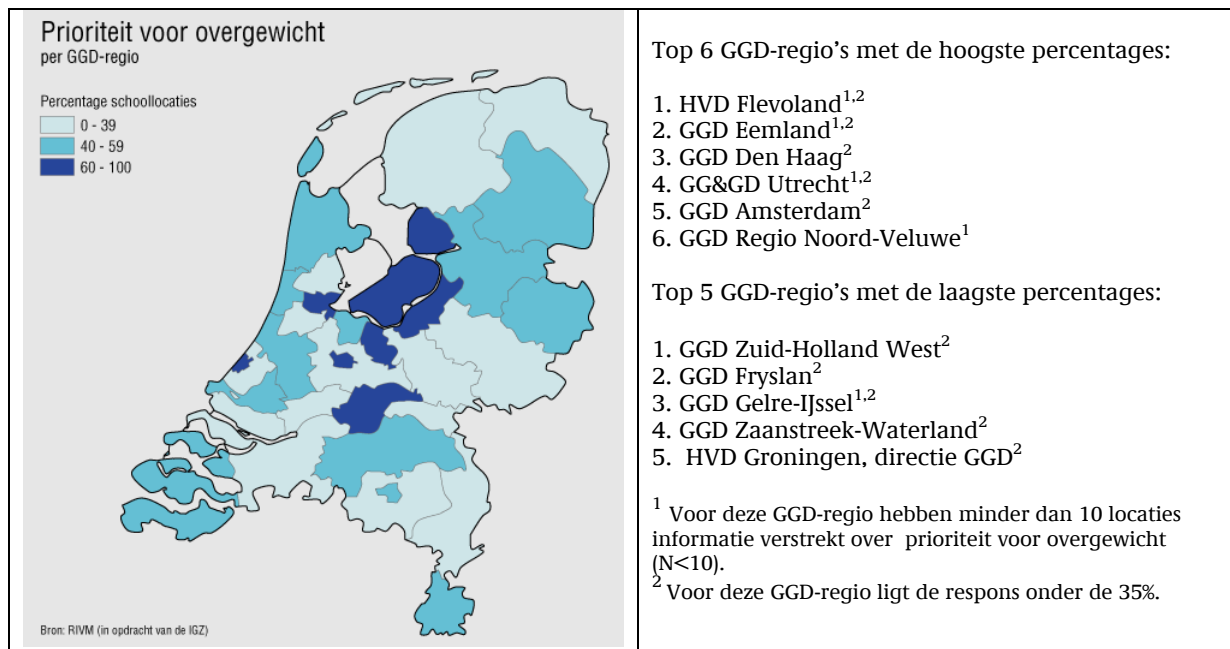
Prioriteit voor overgewicht
per GGD-regio

Percentage schoollocaties
0 - 39
40 - 59
60 - 100

Bron: RIVM (in opdracht van de IGZ)

Top 6 GGD-regio's met de hoogste percentages:

1. HVD Flevoland$^{1,2}$
2. GGD Eemland$^{1,2}$
3. GGD Den Haag$^{2}$
4. GG&GD Utrecht$^{1,2}$
5. GGD Amsterdam$^{2}$
6. GGD Regio Noord-Veluwe$^{1}$

Top 5 GGD-regio's met de laagste percentages:

1. GGD Zuid-Holland West$^{2}$
2. GGD Fryslan$^{2}$
3. GGD Gelre-IJssel$^{1,2}$
4. GGD Zaanstreek-Waterland$^{2}$
5. HVD Groningen, directie GGD$^{2}$

$^{1}$ Voor deze GGD-regio hebben minder dan 10 locaties informatie verstrekt over prioriteit voor overgewicht (N<10).
$^{2}$ Voor deze GGD-regio ligt de respons onder de 35%.